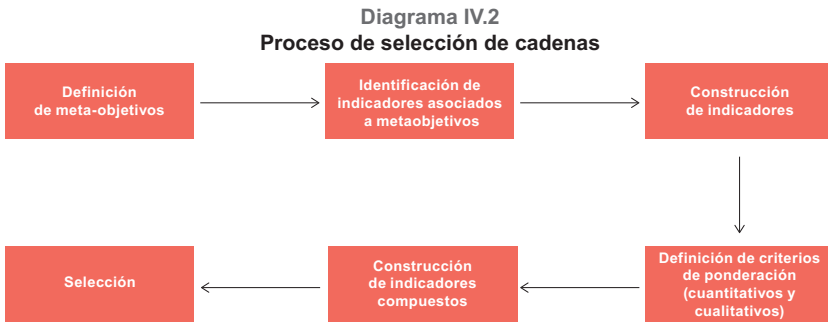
Diagrama IV.2
Proceso de selección de cadenas

Definición de meta-objetivos

Identificación de indicadores asociados a metaobjetivos

Construcción de indicadores

Definición de criterios de ponderación (cuantitativos y cualitativos)

Construcción de indicadores compuestos

Selección